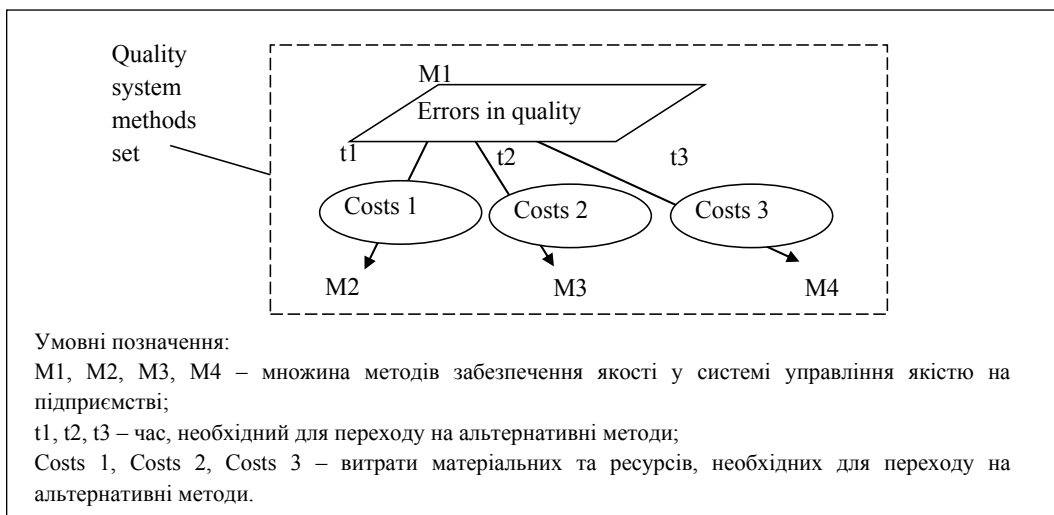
Quality system methods set

M1

Errors in quality

t1

t2

t3

Costs 1

Costs 2

Costs 3

M2

M3

M4

Умовні позначення:
M1, M2, M3, M4 – множина методів забезпечення якості у системі управління якістю на підприємстві;
t1, t2, t3 – час, необхідний для переходу на альтернативні методи;
Costs 1, Costs 2, Costs 3 – витрати матеріальних та ресурсів, необхідних для переходу на альтернативні методи.